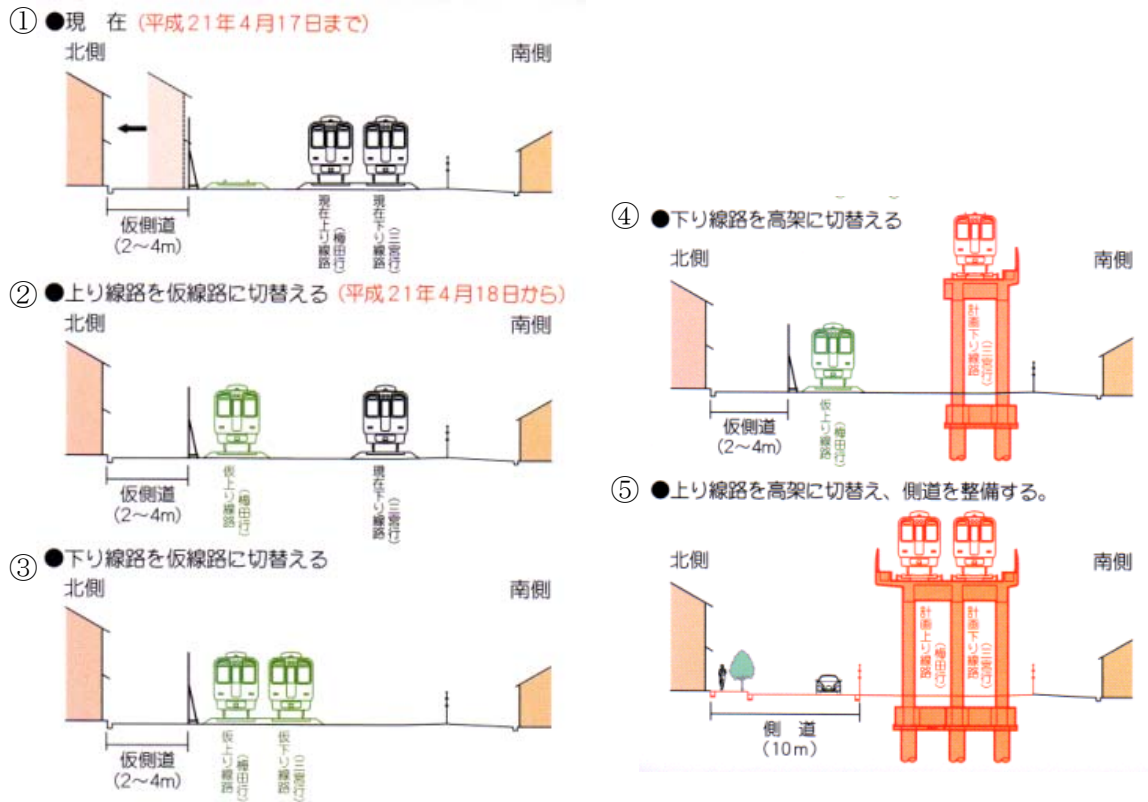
①●現　在（平成21年4月17日まで）

北側　南側

仮側道（2～4m）

現在上り線路（梅田行）
現在下り線路（三宮行）

②●上り線路を仮線路に切替える（平成21年4月18日から）

北側　南側

仮側道（2～4m）

仮上り線路（梅田行）
現在下り線路（三宮行）

③●下り線路を仮線路に切替える

北側　南側

仮側道（2～4m）

仮上り線路（梅田行）
仮下り線路（三宮行）

④●下り線路を高架に切替える

北側　南側

仮側道（2～4m）

仮上り線路（梅田行）
計画下り線路（三宮行）

⑤●上り線路を高架に切替え、側道を整備する。

北側　南側

側　道（10m）

計画上り線路（梅田行）
計画下り線路（三宮行）